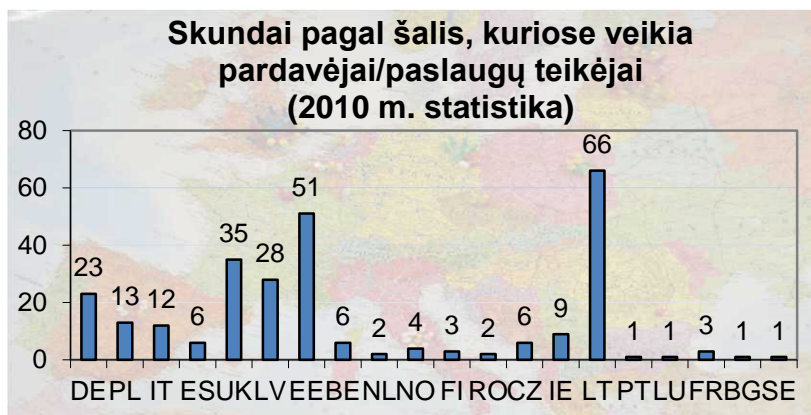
Skundai pagal šalis, kuriose veikia pardavėjai/paslaugų teikėjai (2010 m. statistika)

80
60
40
20
0

| DE | PL | IT | ES | UK | LV | EE | BE | NL | NO | FI | RO | CZ | IE | LT | PT | LU | FR | BG | SE |
|---|---|---|---|---|---|---|---|---|---|---|---|---|---|---|---|---|---|---|---|
| 23 | 13 | 12 | 6 | 35 | 28 | 51 | 6 | 2 | 4 | 3 | 2 | 6 | 9 | 66 | 1 | 1 | 3 | 1 | 1 |